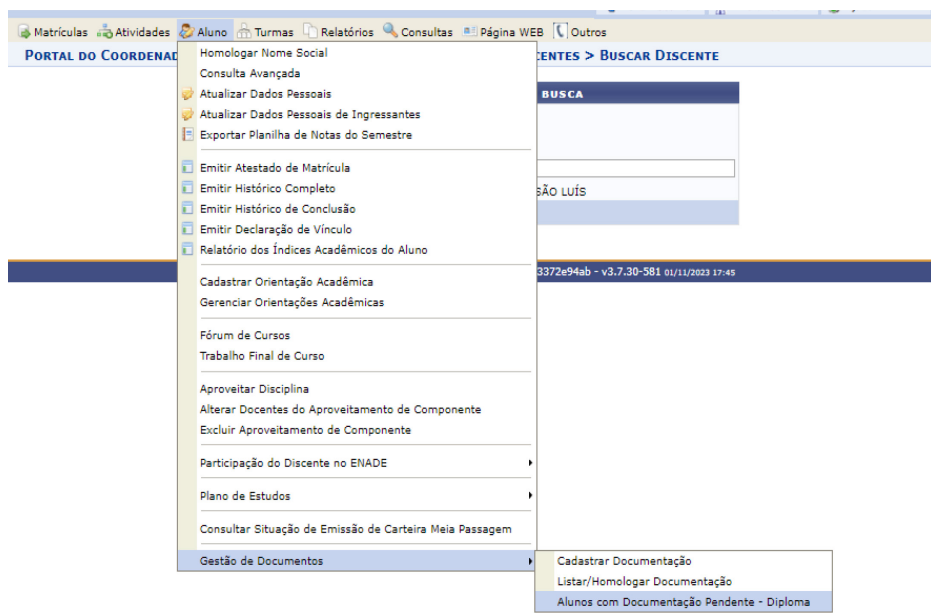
Matrículas Atividades Aluno Turmas Relatórios Consultas Página WEB Outros

PORTAL DO COORDENAD

CENTES > BUSCAR DISCENTE

BUSCA

SÃO LUÍS

3372e94ab - v3.7.30-581 01/11/2023 17:45

Homologar Nome Social
Consulta Avançada
Atualizar Dados Pessoais
Atualizar Dados Pessoais de Ingressantes
Exportar Planilha de Notas do Semestre

Emitir Atestado de Matrícula
Emitir Histórico Completo
Emitir Histórico de Conclusão
Emitir Declaração de Vínculo
Relatório dos Índices Acadêmicos do Aluno

Cadastrar Orientação Acadêmica
Gerenciar Orientações Acadêmicas

Fórum de Cursos
Trabalho Final de Curso

Aproveitar Disciplina
Alterar Docentes do Aproveitamento de Componente
Excluir Aproveitamento de Componente

Participação do Discente no ENADE

Plano de Estudos

Consultar Situação de Emissão de Carteira Meia Passagem

Gestão de Documentos

Cadastrar Documentação
Listar/Homologar Documentação
Alunos com Documentação Pendente - Diploma